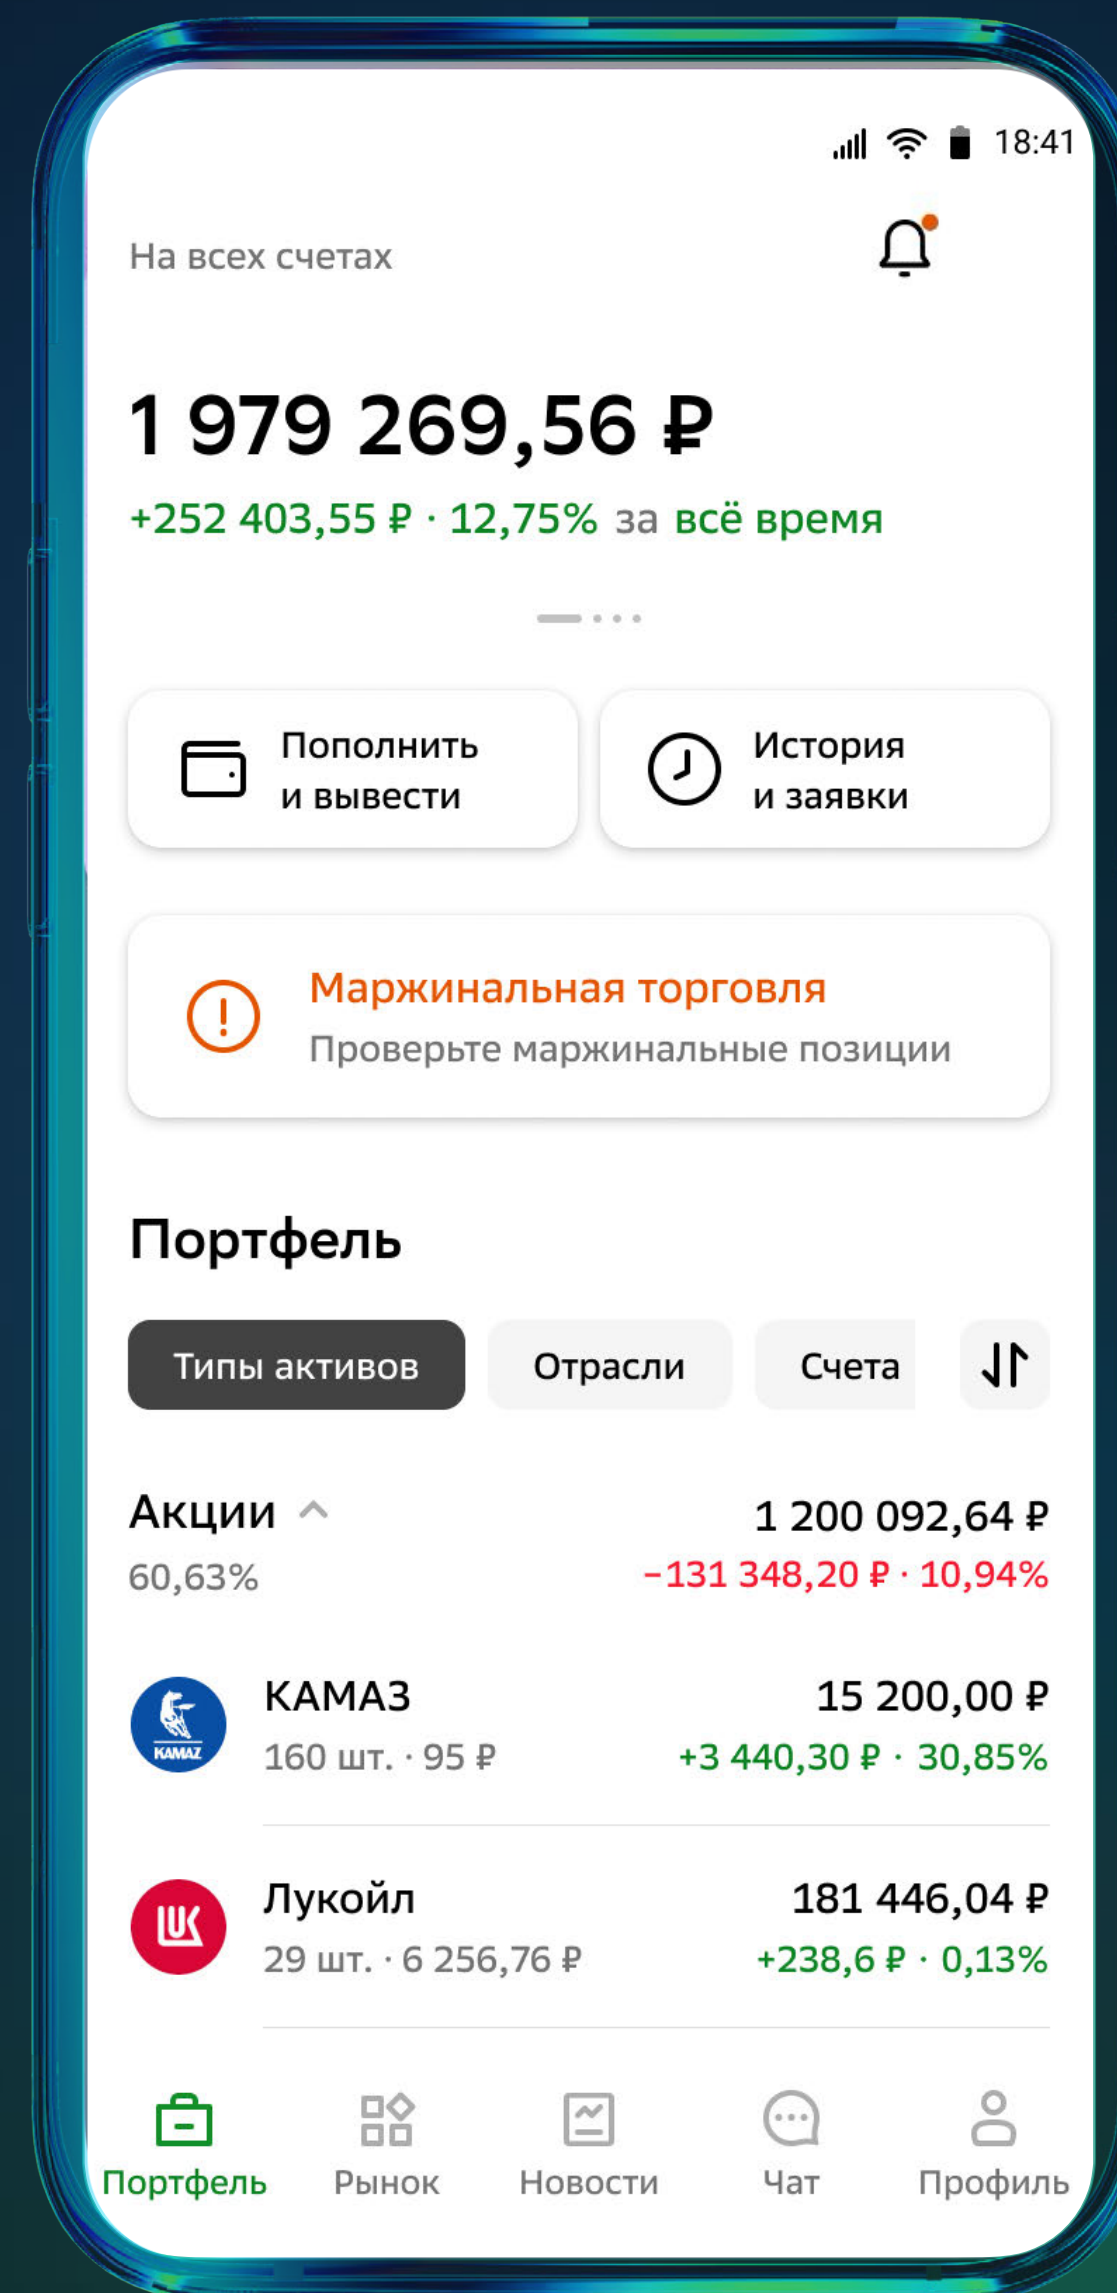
18:41

На всех счетах

1 979 269,56 ₽

+252 403,55 ₽ · 12,75% за всё время

Пополнить и вывести

История и заявки

Маржинальная торговля

Проверьте маржинальные позиции

Портфель

Типы активов

Отрасли

Счета

Акции

60,63%

1 200 092,64 ₽

−131 348,20 ₽ · 10,94%

KAMAZ

КАМАЗ

160 шт. · 95 ₽

15 200,00 ₽

+3 440,30 ₽ · 30,85%

Лукойл

29 шт. · 6 256,76 ₽

181 446,04 ₽

+238,6 ₽ · 0,13%

Портфель

Рынок

Новости

Чат

Профиль